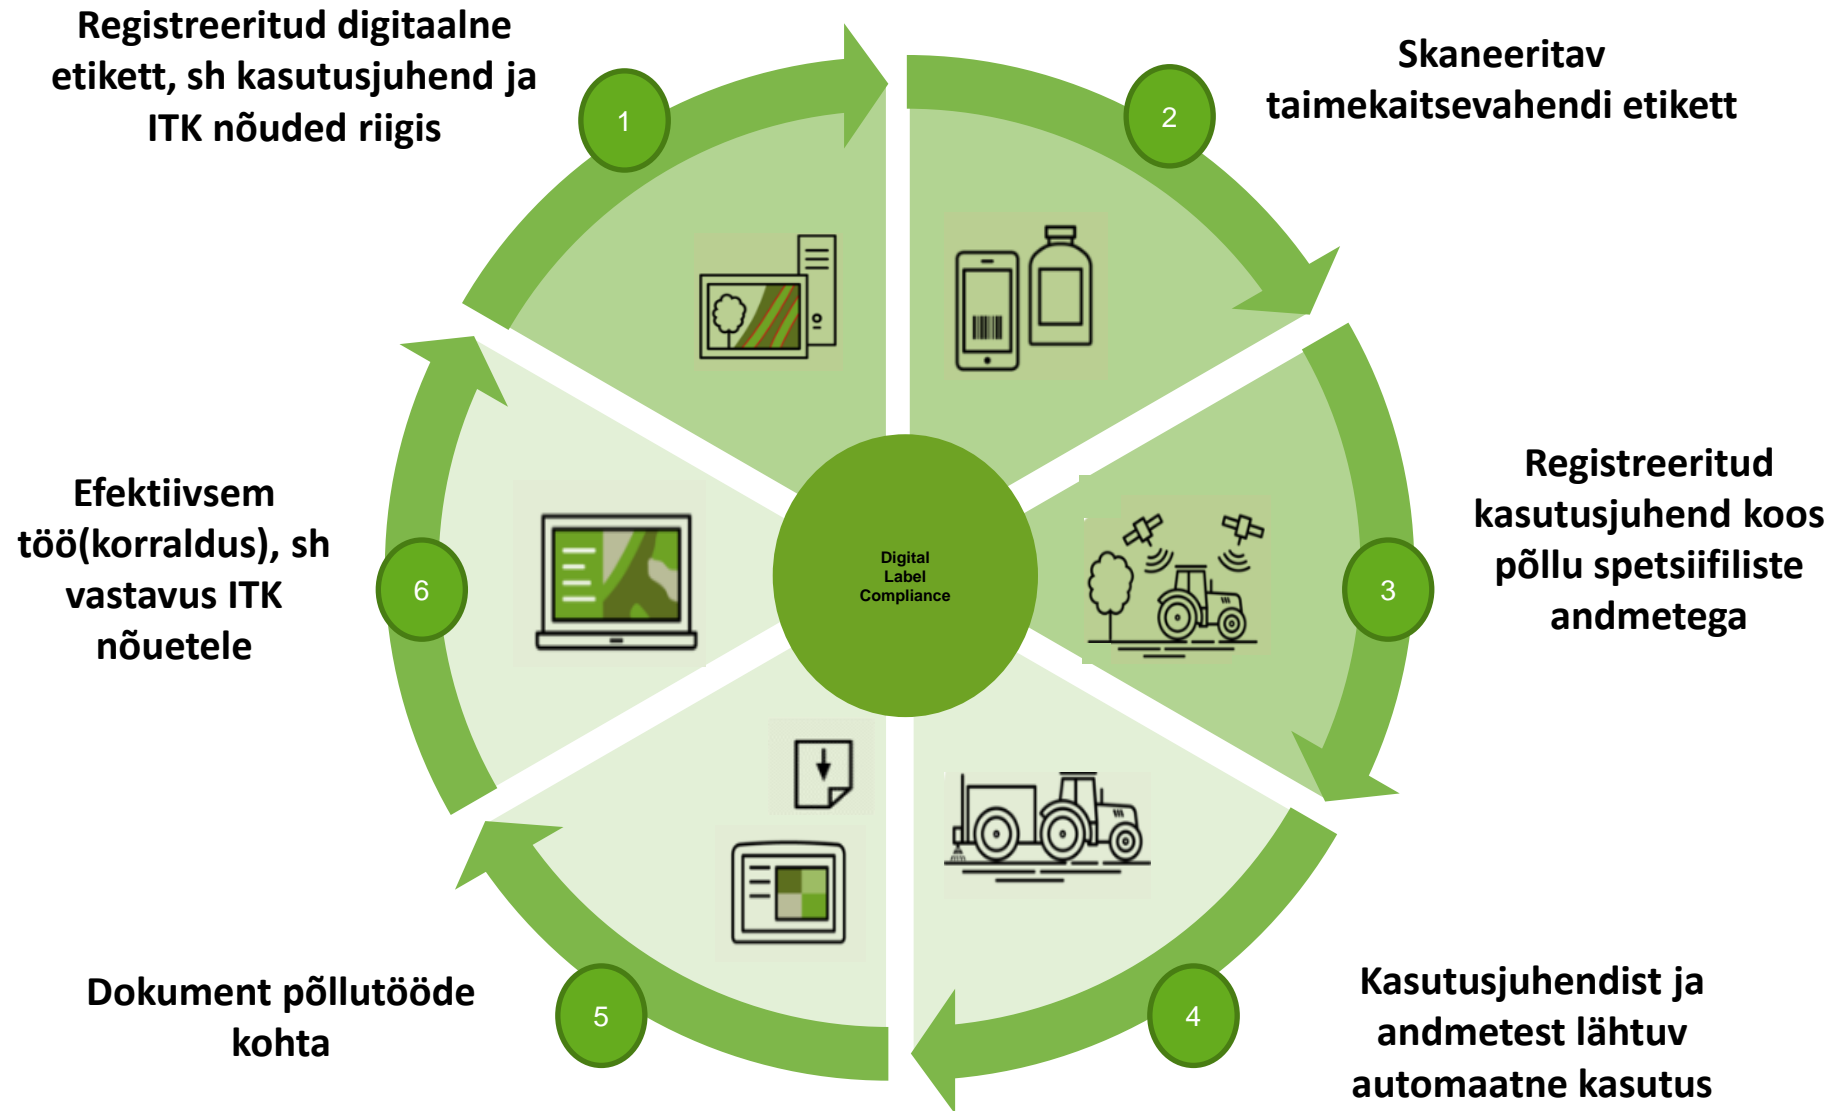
Registreeritud digitaalne etikett, sh kasutusjuhend ja ITK nõuded riigis

1

Skaneeritav taimekaitsevahendi etikett

2

Registreeritud kasutusjuhend koos põllu spetsiifiliste andmetega

3

Kasutusjuhendist ja andmetest lähtuv automaatne kasutus

4

Dokument põllutööde kohta

5

Efektiivsem töö(korraldus), sh vastavus ITK nõuetele

6

Digital Label Compliance